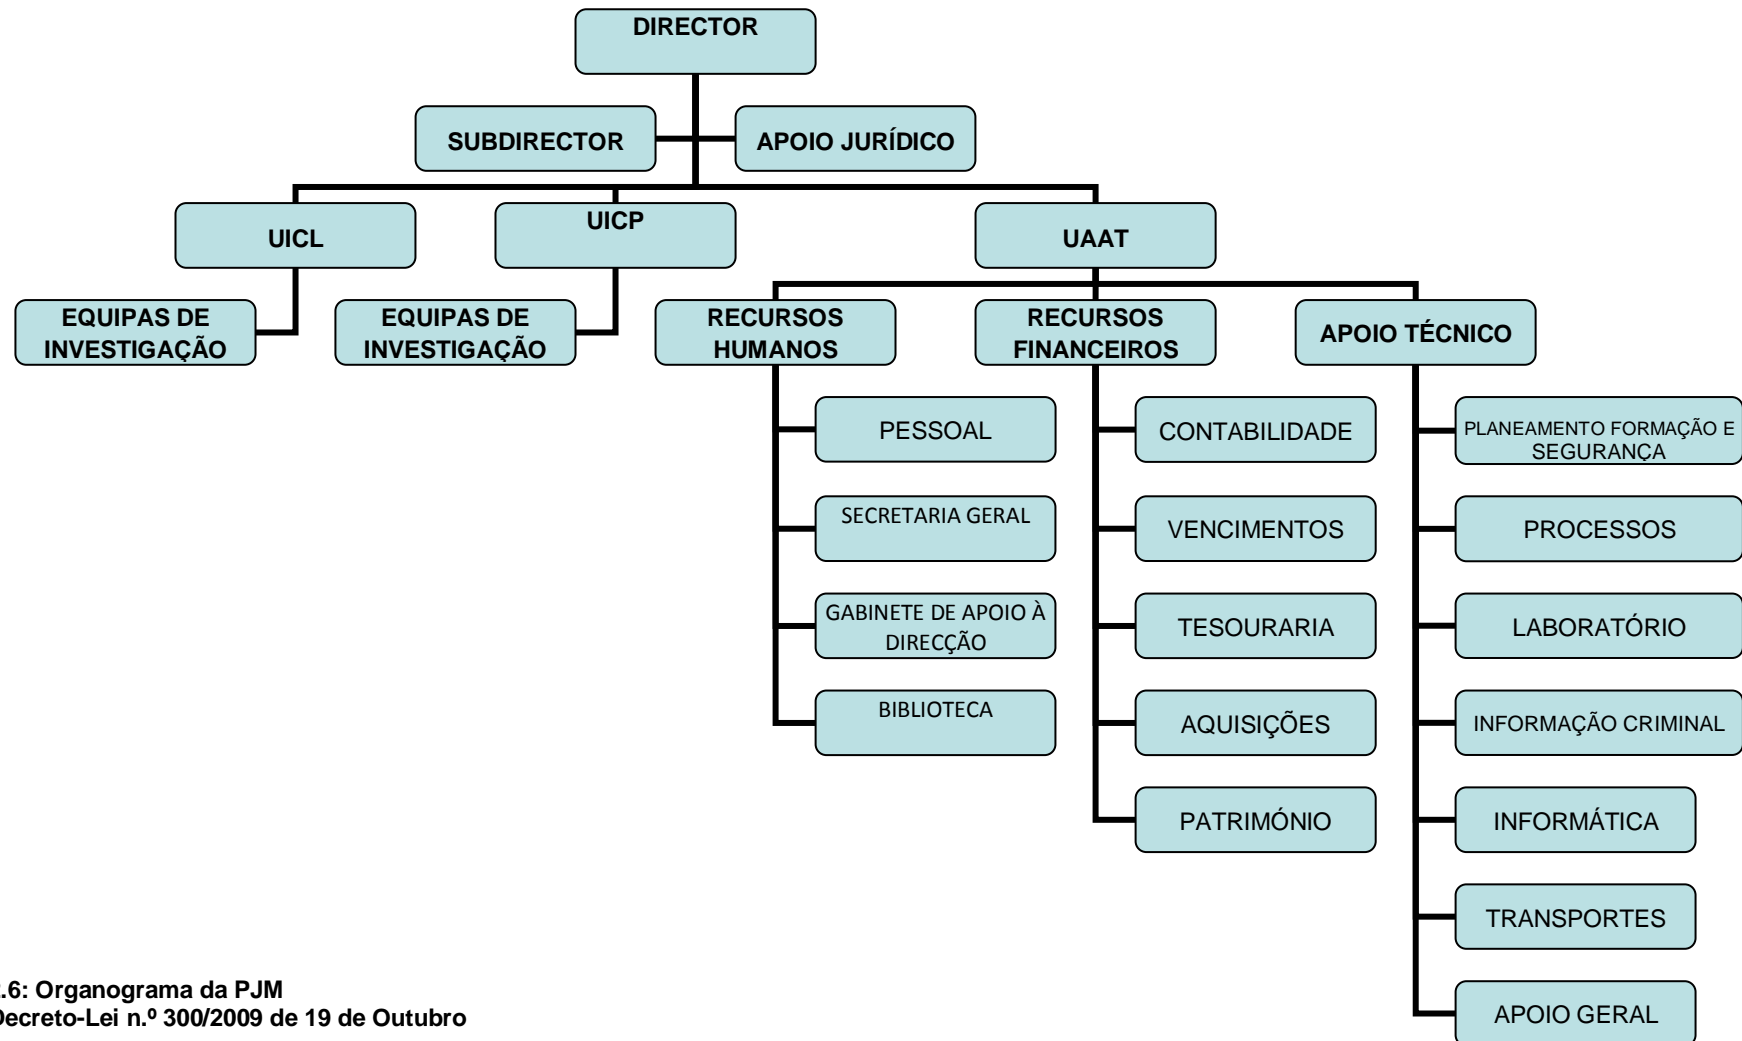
DIRECTOR

SUBDIRECTOR

APOIO JURÍDICO

UICL

UICP

UAAT

EQUIPAS DE INVESTIGAÇÃO

EQUIPAS DE INVESTIGAÇÃO

RECURSOS HUMANOS

RECURSOS FINANCEIROS

APOIO TÉCNICO

PESSOAL

SECRETARIA GERAL

GABINETE DE APOIO À DIRECÇÃO

BIBLIOTECA

CONTABILIDADE

VENCIMENTOS

TESOURARIA

AQUISIÇÕES

PATRIMÓNIO

PLANEAMENTO FORMAÇÃO E SEGURANÇA

PROCESSOS

LABORATÓRIO

INFORMAÇÃO CRIMINAL

INFORMÁTICA

TRANSPORTES

APOIO GERAL

.6: Organograma da PJM
Decreto-Lei n.º 300/2009 de 19 de Outubro